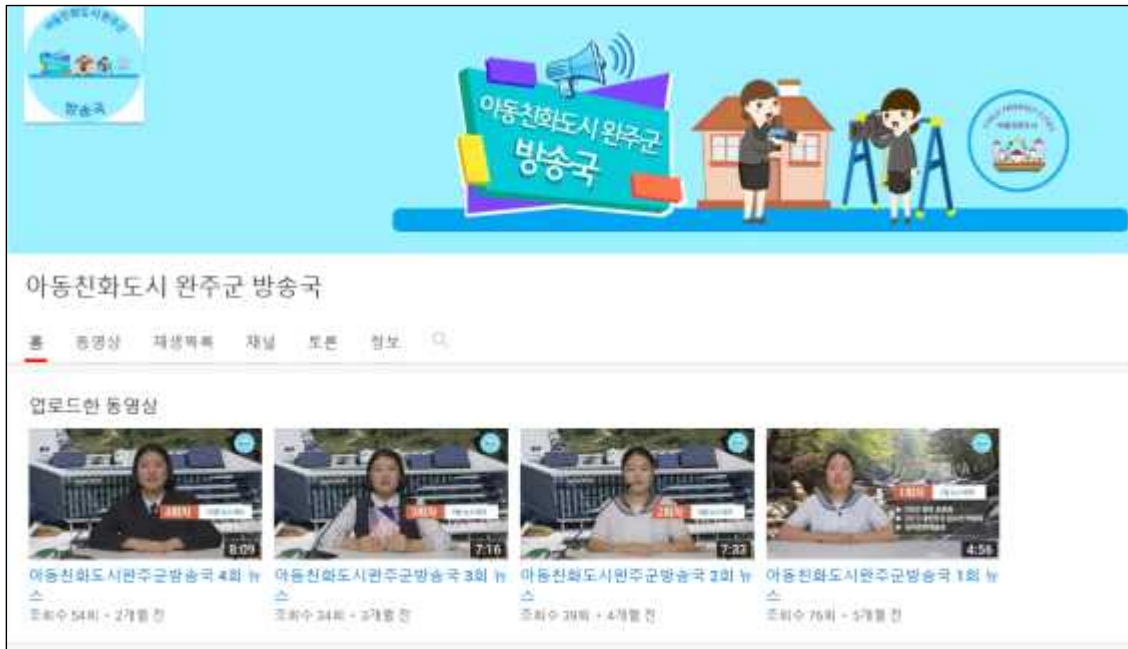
방송국

아동친화도시 완주군 방송국

아동친화도시 완주군 방송국

홈 동영상 재생목록 채널 토론 정보

업로드한 동영상

8:09
아동친화도시완주군방송국 4회 뉴스
조회수 54회 • 2개월 전

7:16
아동친화도시완주군방송국 3회 뉴스
조회수 34회 • 3개월 전

7:33
아동친화도시완주군방송국 2회 뉴스
조회수 39회 • 4개월 전

4:56
아동친화도시완주군방송국 1회 뉴스
조회수 76회 • 5개월 전